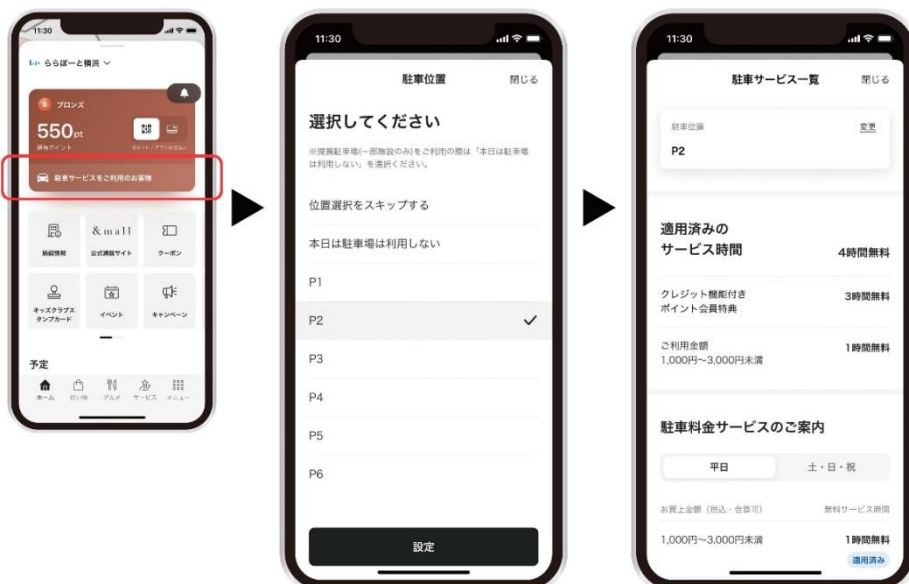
11:30

ららぽーと横浜

ブロンズ

550pt

保有ポイント

ポイント/アプリ会員カード

駐車サービスをご利用のお客様

施設情報

&mall

公式通販サイト

クーポン

キッズクラブスタンプカード

イベント

キャンペーン

予定

ホーム

お買い物

グルメ

サービス

メニュー

11:30

駐車位置

閉じる

選択してください

※提携駐車場(一部施設のみ)をご利用の際は「本日は駐車場は利用しない」を選択ください。

位置選択をスキップする

本日は駐車場は利用しない

P1

P2

P3

P4

P5

P6

設定

11:30

駐車サービス一覧

閉じる

駐車位置

変更

P2

適用済みの
サービス時間

4時間無料

クレジット機能付き
ポイント会員特典

3時間無料

ご利用金額
1,000円~3,000円未満

1時間無料

駐車料金サービスのご案内

平日

土・日・祝

お買上金額(税込・合算可)

無料サービス時間

1,000円~3,000円未満

1時間無料

適用済み